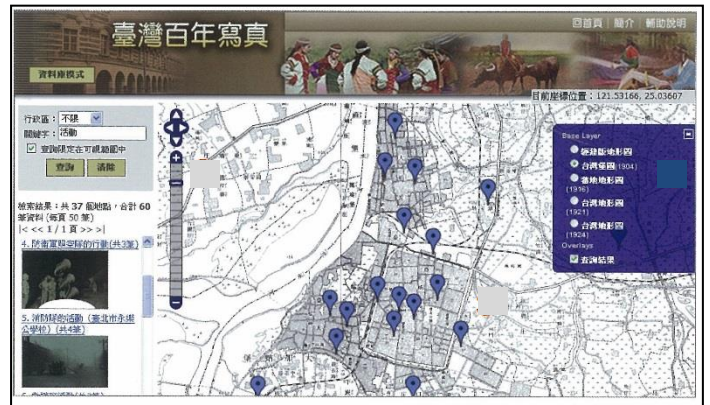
臺灣百年寫真
回首頁 | 簡介 | 輔助說明
資料庫模式
目前座標位置：121.53166, 25.03607
行政區：不限
關鍵字：活動
查詢限定在可視範圍中
查詢 清除
檢索結果：共 37 個地點，合計 60 筆資料（每頁 50 筆）
|< << 1 / 1 頁 >> >|
4. 陸軍軍醫學校的行動（共3筆）
5. 消防隊的活動（臺北市赤崗公學校）（共4筆）
Base Layer
堡圖版地形圖
台灣堡圖(1904)
蕃地地形圖(1916)
台灣地形圖(1921)
台灣地形圖(1924)
Overlays
查詢結果